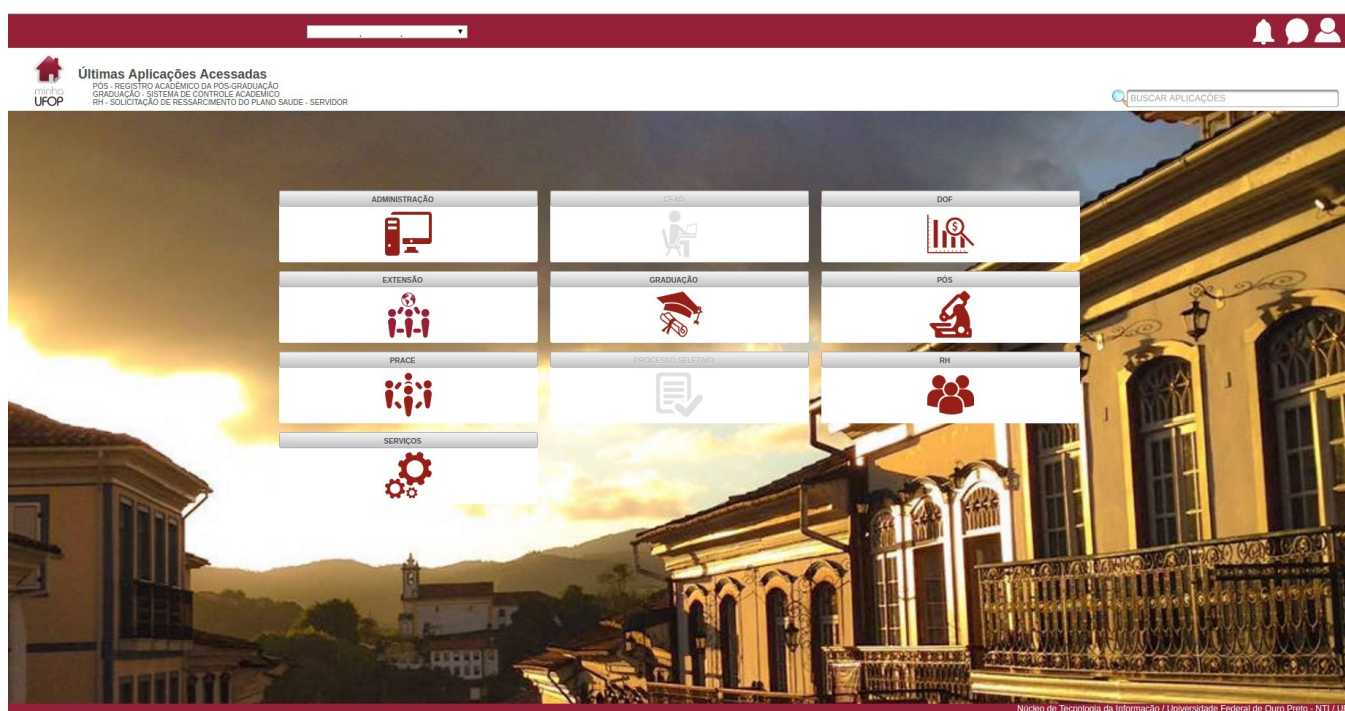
minha UFOP

Últimas Aplicações Acessadas
PÓS - REGISTRO ACADÊMICO DA PÓS-GRADUAÇÃO
GRADUAÇÃO - SISTEMA DE CONTROLE ACADÊMICO
RH - SOLICITAÇÃO DE RESSARCIMENTO DO PLANO SAUDE - SERVIDOR

BUSCAR APLICAÇÕES

ADMINISTRAÇÃO

CEAD

DOF

EXTENSÃO

GRADUAÇÃO

PÓS

PRACE

PROCESSO SELETIVO

RH

SERVIÇOS

Núcleo de Tecnologia da Informação / Universidade Federal de Ouro Preto - NTI / U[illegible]